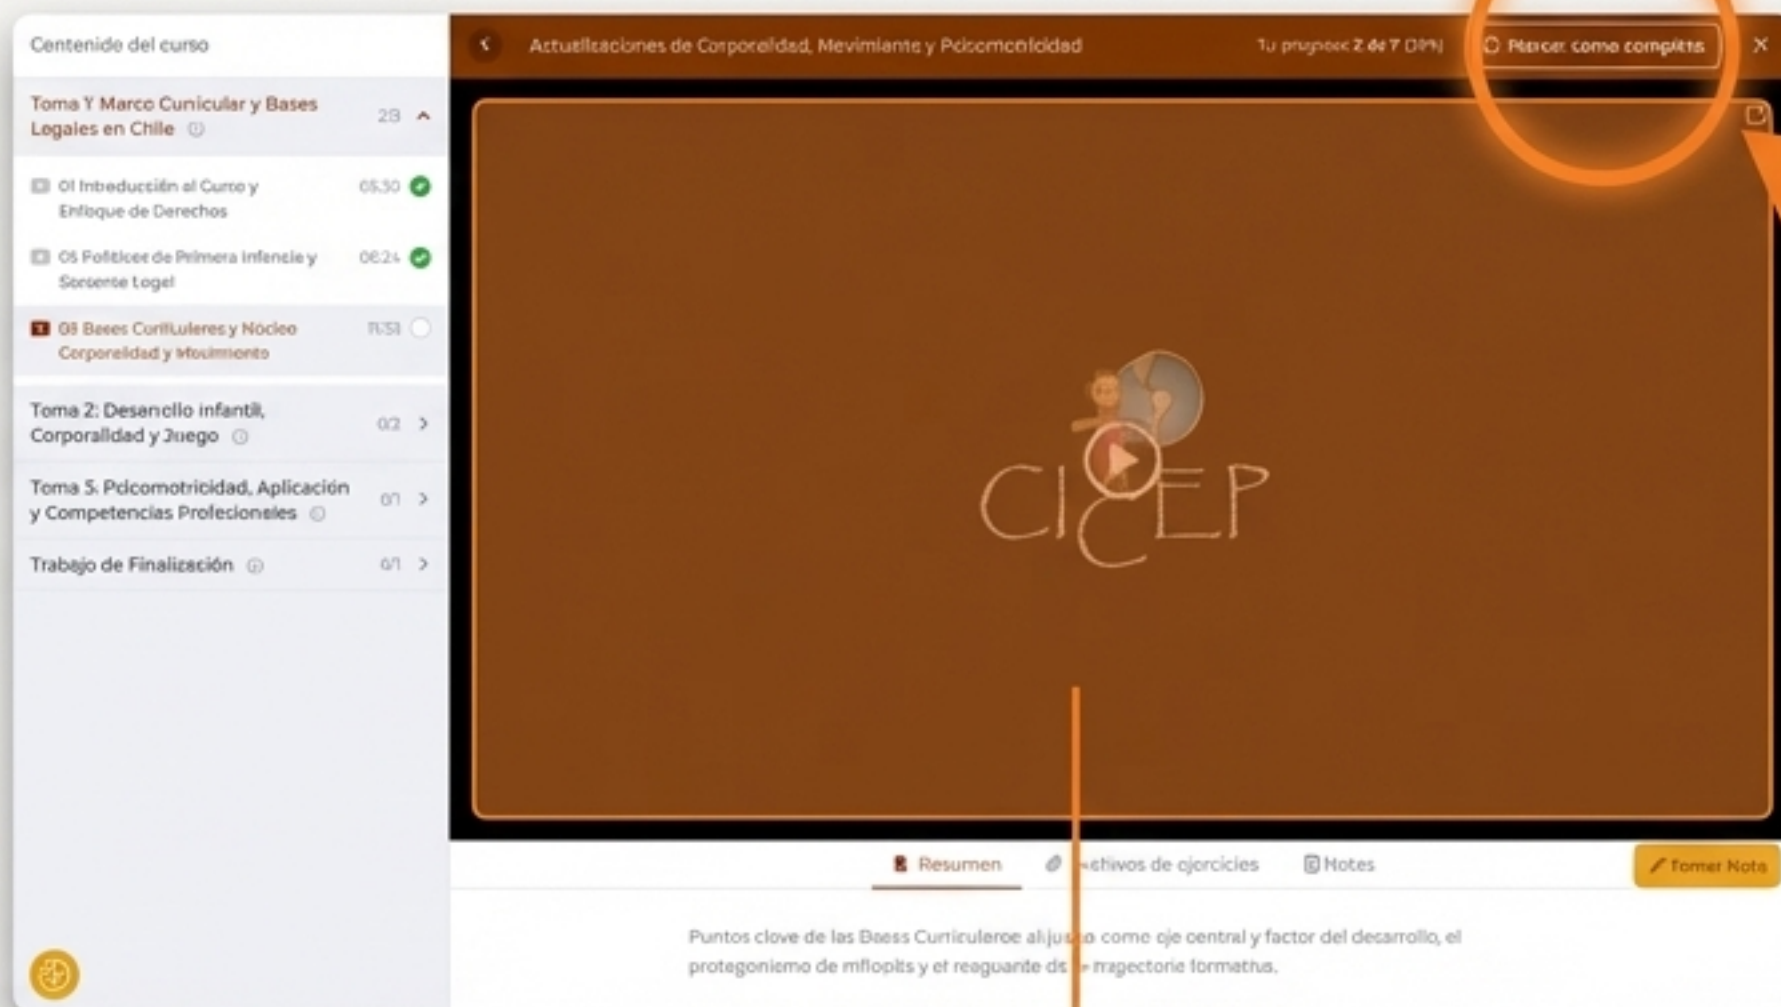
Centenide del curso

Toma Y Marco Cunicular y Bases Legales en Chile 2/3

01 Inbeducción al Curso y Enfoque de Derechos 05:30

05 Polίticas de Primera Infancia y Sosterte Logal 06:24

08 Beses Curiluleres y Nόcleo Corporalidad y Movimiento 11:51

Toma 2: Desanollo infantil, Corporalldad y Juego 0/2

Toma 5: Psicomotricidad, Aplicación y Competencias Profecioneles 0/1

Trabajo de Finalización 0/1

Actualizaciones de Corporaldad, Movimiante y Psicomotricidad

Tu progreso 2 de 7 (29%)

Marcar como complito

CICEP

Resumen

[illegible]chivos de ejercicios

Notes

Tomer Nota

Puntos clove de las Bases Curriculeroe al ju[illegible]o como eje central y factor del desarrollo, el protegoniemo de mflopits y el reaguante de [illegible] trayectorie formativa.